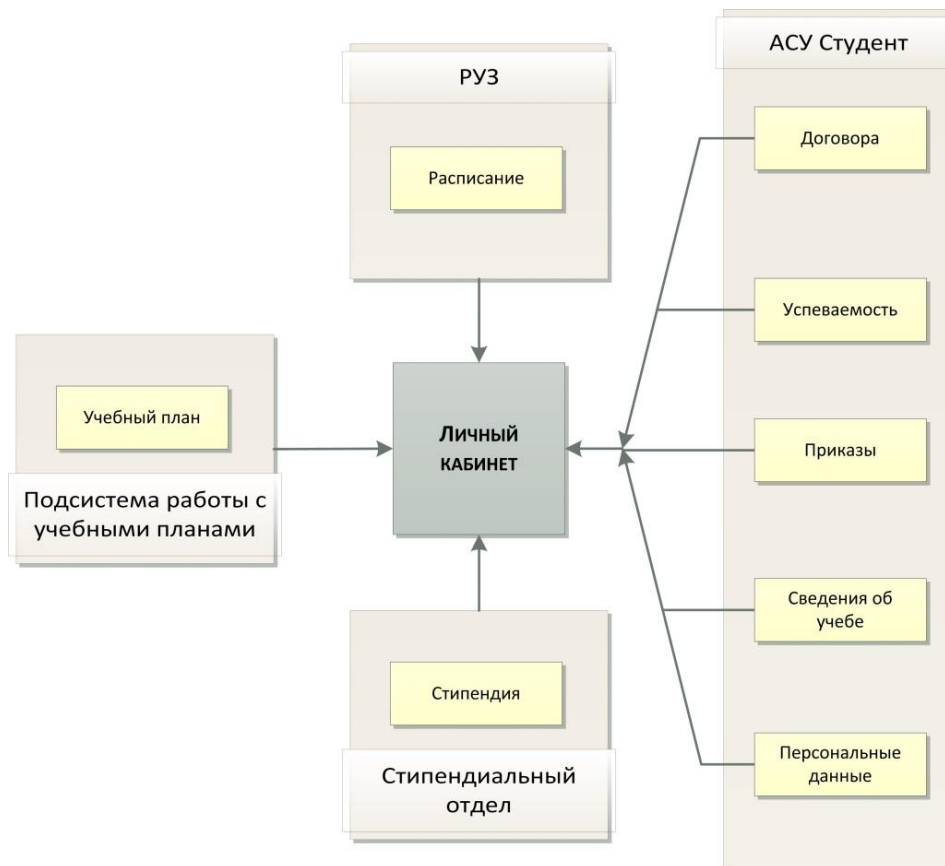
РУЗ

Расписание

АСУ Студент

Договора

Успеваемость

Приказы

Сведения об учебе

Персональные данные

Учебный план

Подсистема работы с учебными планами

Личный КАБИНЕТ

Стипендия

Стипендиальный отдел